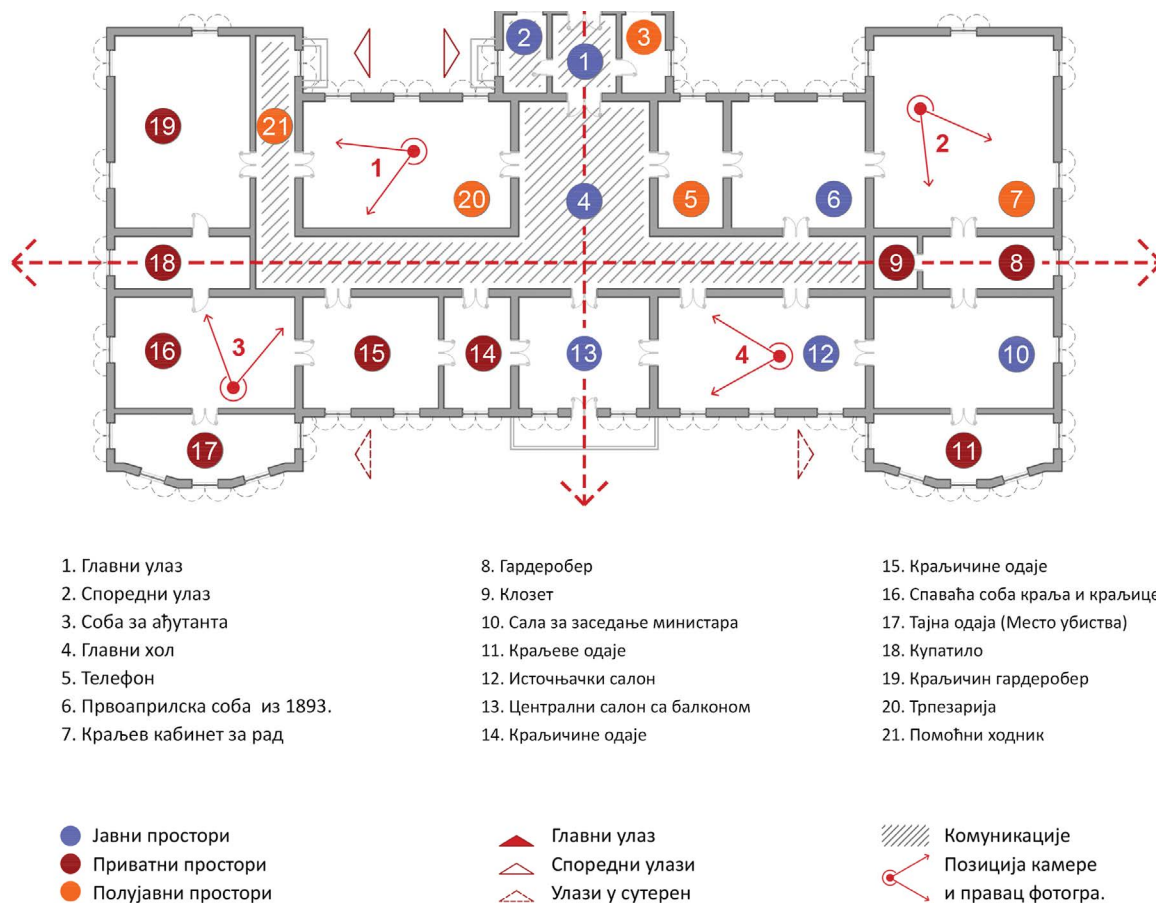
2 1 3
19 21 1 20 4 5 6 2 7
18 9 8
16 3 15 14 13 4 12 10
17 11

1. Главни улаз
2. Споредни улаз
3. Соба за ађутанта
4. Главни хол
5. Телефон
6. Првоаприлска соба из 1893.
7. Краљев кабинет за рад

8. Гардеробер
9. Клозет
10. Сала за заседање министара
11. Краљеве одаје
12. Источњачки салон
13. Централни салон са балконом
14. Краљичине одаје

15. Краљичине одаје
16. Спаваћа соба краља и краљице
17. Тајна одаја (Место убиства)
18. Купатило
19. Краљичин гардеробер
20. Трпезарија
21. Помоћни ходник

Јавни простори
Приватни простори
Полујавни простори

Главни улаз
Споредни улази
Улази у сутерен

Комуникације
Позиција камере и правац фотогра.